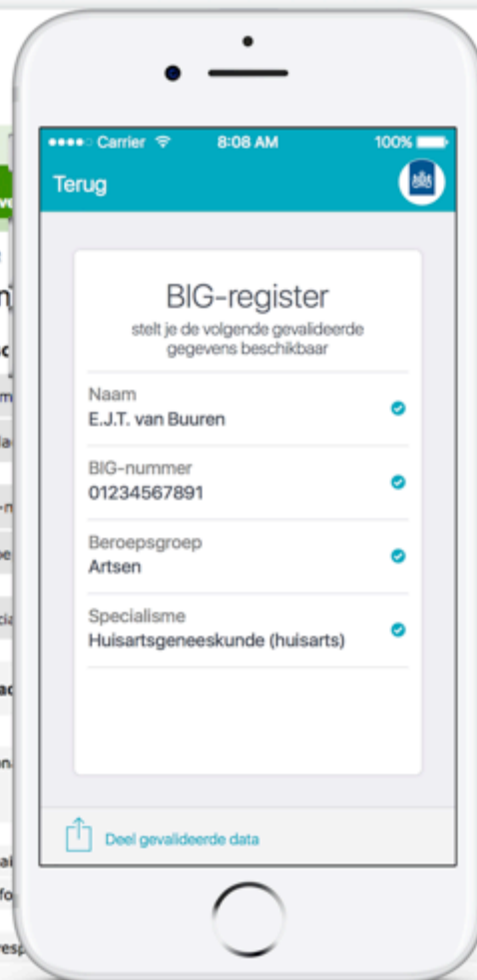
●●●●○ Carrier 8:08 AM 100%

Terug

BIG-register

stelt je de volgende gevalideerde gegevens beschikbaar

Naam
E.J.T. van Buuren

BIG-nummer
01234567891

Beroepsgroep
Artsen

Specialisme
Huisartsgeneeskunde (huisarts)

Deel gevalideerde data